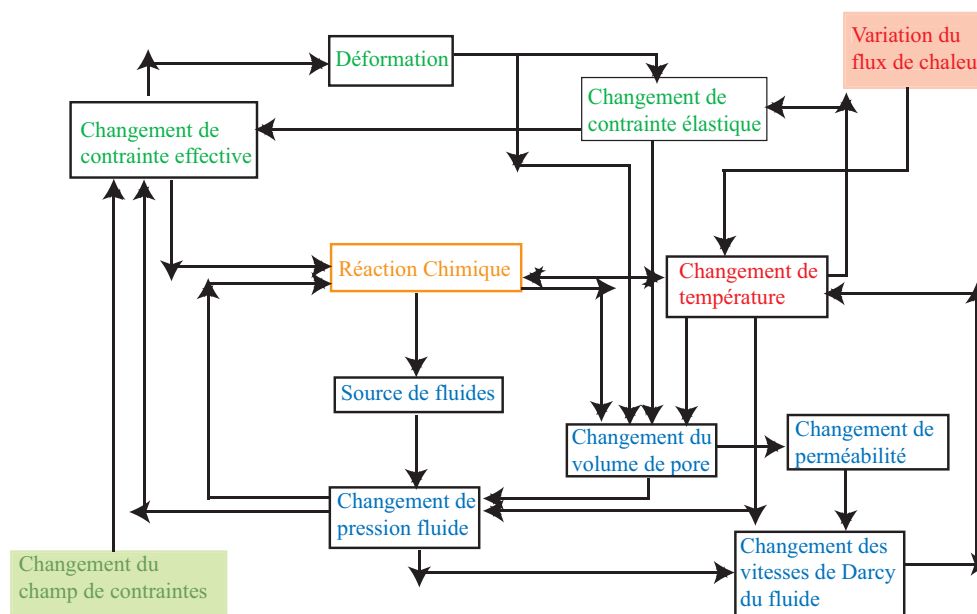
Déformation

Variation du flux de chaleu

Changement de contrainte élastique

Changement de contrainte effective

Réaction Chimique

Changement de température

Source de fluides

Changement du volume de pore

Changement de perméabilité

Changement de pression fluide

Changement des vitesses de Darcy du fluide

Changement du champ de contraintes